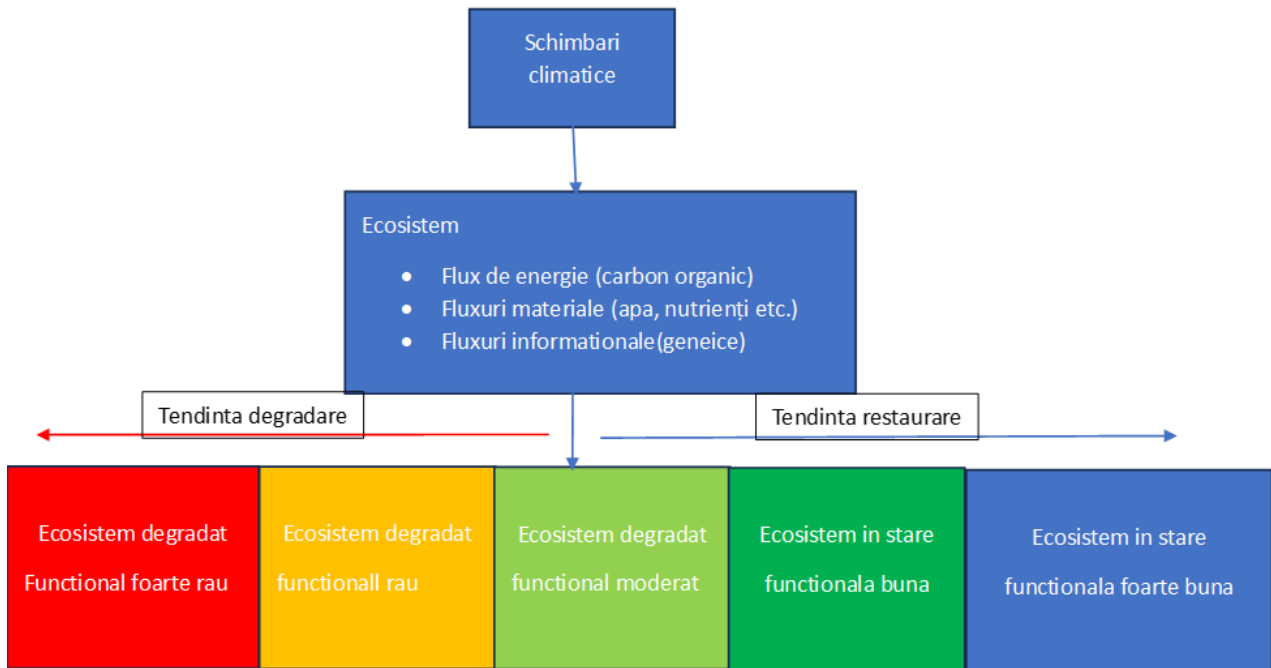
Schimbari climatice

Ecosistem

- Flux de energie (carbon organic)
- Fluxuri materiale (apa, nutrienți etc.)
- Fluxuri informationale(geneice)

Tendinta degradare

Tendinta restaurare

Ecosistem degradat Functional foarte rau

Ecosistem degradat functionall rau

Ecosistem degradat functional moderat

Ecosistem in stare functionala buna

Ecosistem in stare functionala foarte buna